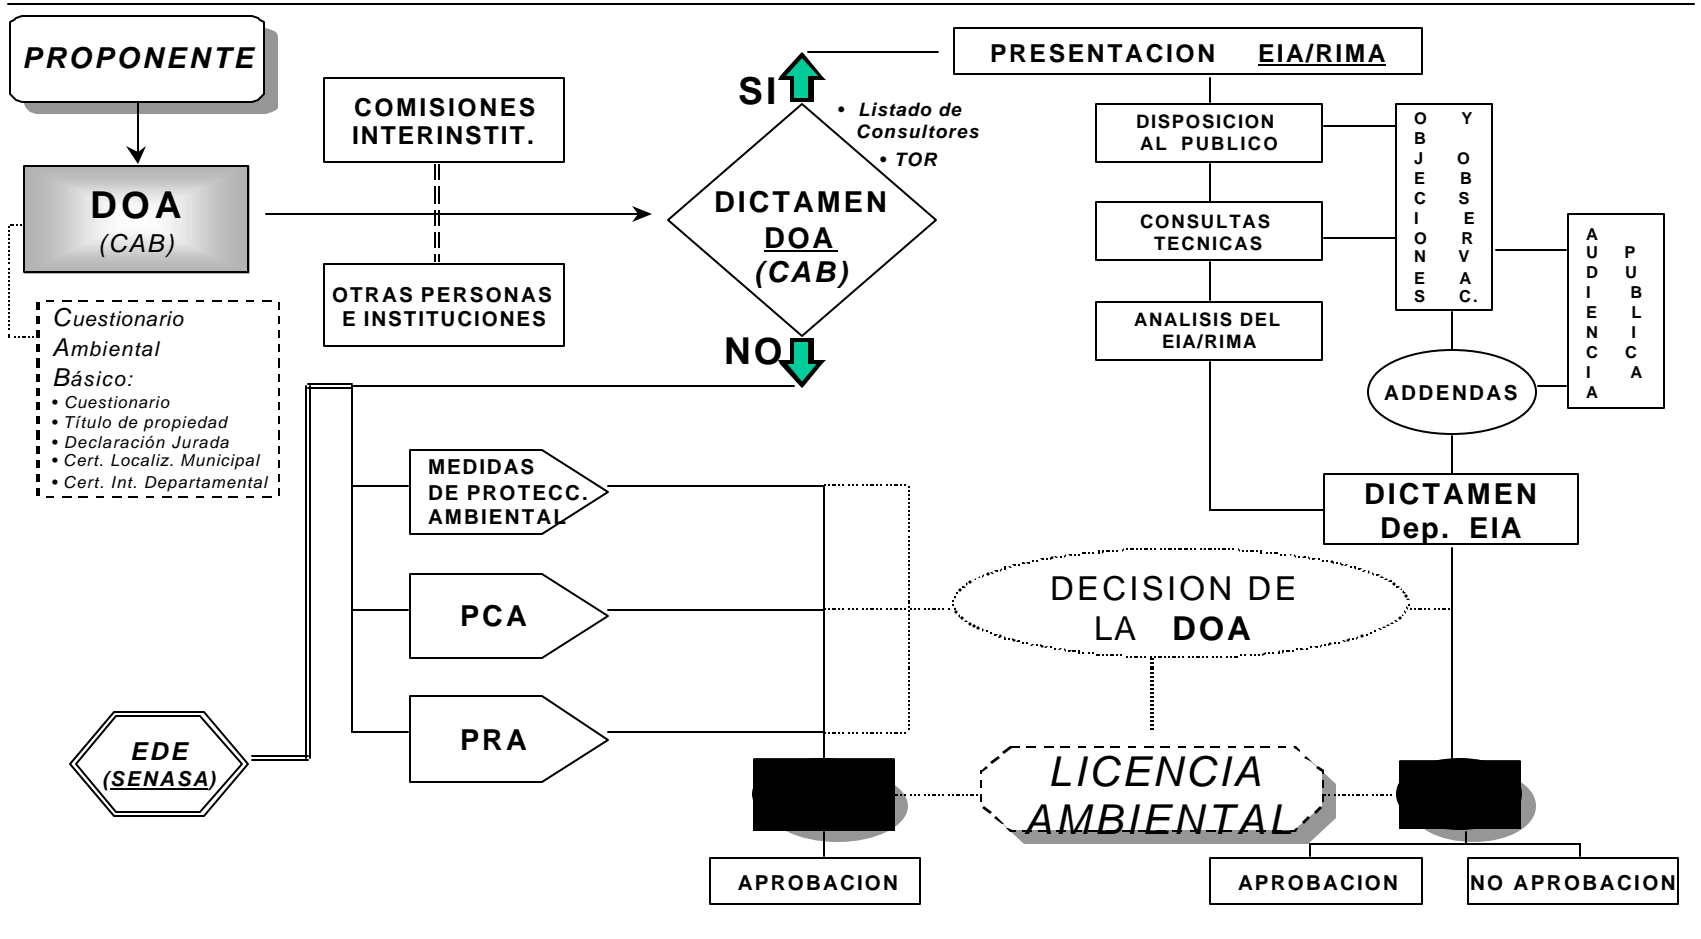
PROPONENTE

DOA
(CAB)

Cuestionario Ambiental Básico:
• Cuestionario
• Título de propiedad
• Declaración Jurada
• Cert. Localiz. Municipal
• Cert. Int. Departamental

COMISIONES INTERINSTIT.

OTRAS PERSONAS E INSTITUCIONES

SI

• Listado de Consultores
• TOR

DICTAMEN DOA (CAB)

NO

PRESENTACION EIA/RIMA

DISPOSICION AL PUBLICO

CONSULTAS TECNICAS

ANALISIS DEL EIA/RIMA

OBJECIONES Y OBSERVAC.

AUDIENCIA PUBLICA

ADDENDAS

DICTAMEN Dep. EIA

MEDIDAS DE PROTECC. AMBIENTAL

PCA

PRA

EDE (SENASA)

DECISION DE LA DOA

LICENCIA AMBIENTAL

APROBACION

APROBACION

NO APROBACION